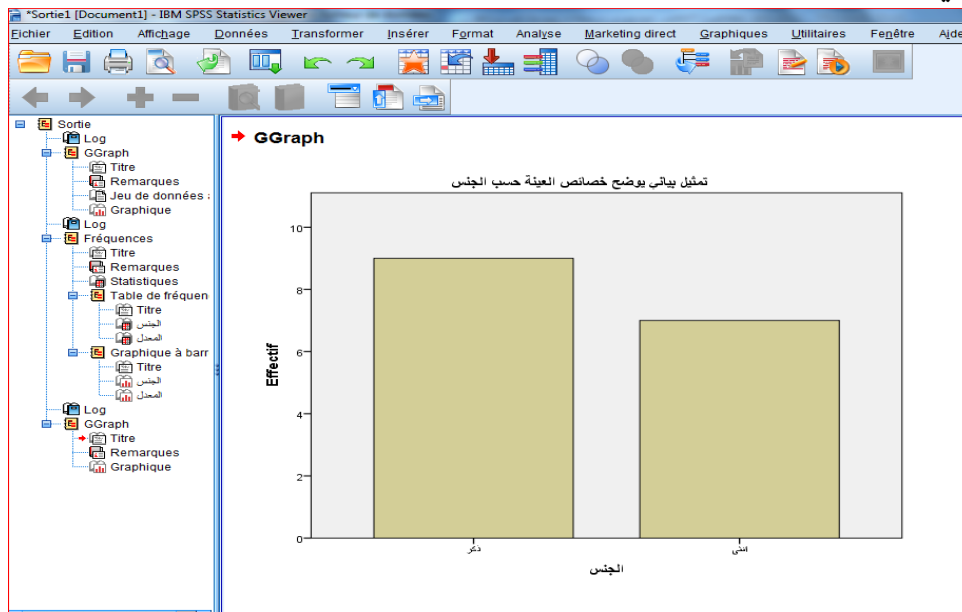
*Sortie1 [Document1] - IBM SPSS Statistics Viewer

Fichier Edition Affichage Données Transformer Insérer Format Analyse Marketing direct Graphiques Utilitaires Fenêtre Aide

Sortie
Log
GGraph
Titre
Remarques
Jeu de données :
Graphique
Log
Fréquences
Titre
Remarques
Statistiques
Table de fréquen
Titre
الجنس
المعدل
Graphique à barr
Titre
الجنس
المعدل
Log
GGraph
Titre
Remarques
Graphique

GGraph

تمثيل بياني يوضح خصائص العينة حسب الجنس

10
8
6
4
2
0

Effectif

ذكر
انثى

الجنس